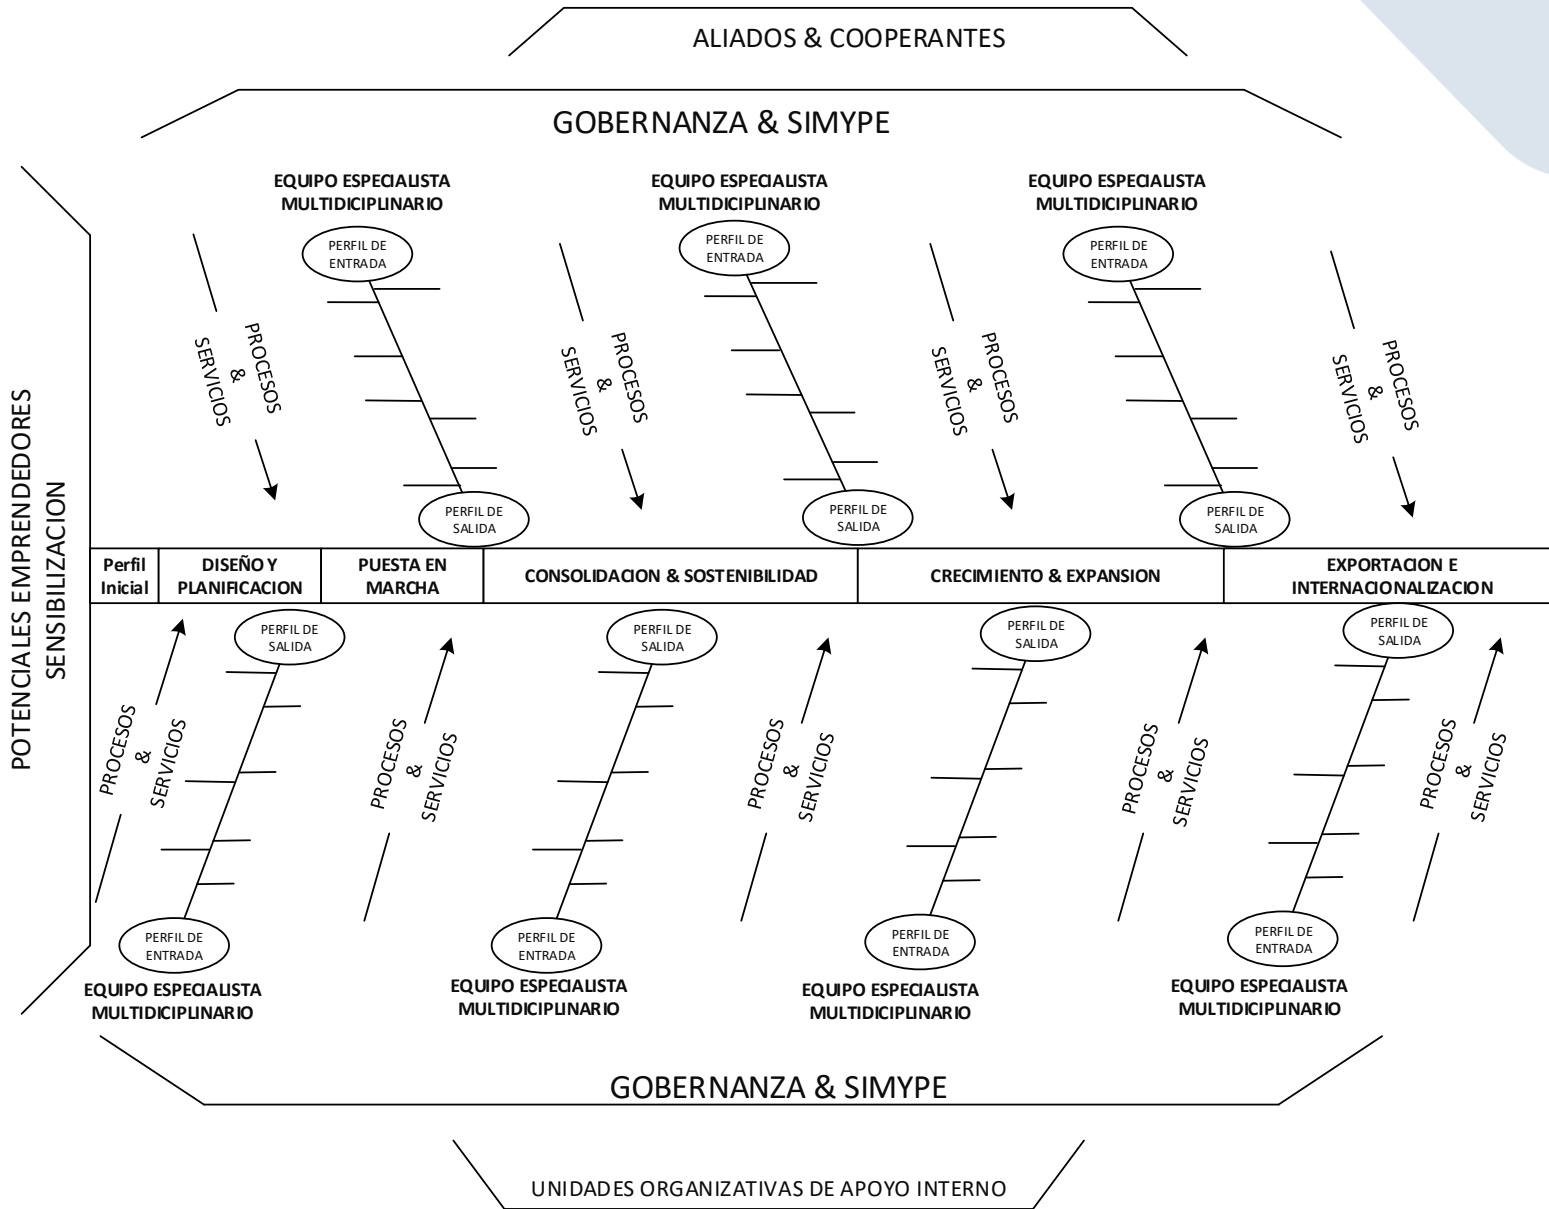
ALIADOS & COOPERANTES

GOBERNANZA & SIMYPE

POTENCIALES EMPRENDEDORES
SENSIBILIZACION

EQUIPO ESPECIALISTA MULTIDICIPLINARIO

PERFIL DE ENTRADA

PROCESOS & SERVICIOS

PERFIL DE SALIDA

EQUIPO ESPECIALISTA MULTIDICIPLINARIO

PERFIL DE ENTRADA

PROCESOS & SERVICIOS

PERFIL DE SALIDA

EQUIPO ESPECIALISTA MULTIDICIPLINARIO

PERFIL DE ENTRADA

PROCESOS & SERVICIOS

PERFIL DE SALIDA

PROCESOS & SERVICIOS

| Perfil Inicial | DISEÑO Y PLANIFICACION | PUESTA EN MARCHA | CONSOLIDACION & SOSTENIBILIDAD | CRECIMIENTO & EXPANSION | EXPORTACION E INTERNACIONALIZACION |
|---|---|---|---|---|---|

PROCESOS & SERVICIOS

PERFIL DE SALIDA

PERFIL DE ENTRADA

EQUIPO ESPECIALISTA MULTIDICIPLINARIO

PROCESOS & SERVICIOS

PERFIL DE SALIDA

PERFIL DE ENTRADA

EQUIPO ESPECIALISTA MULTIDICIPLINARIO

PROCESOS & SERVICIOS

PERFIL DE SALIDA

PERFIL DE ENTRADA

EQUIPO ESPECIALISTA MULTIDICIPLINARIO

PROCESOS & SERVICIOS

PERFIL DE SALIDA

PERFIL DE ENTRADA

EQUIPO ESPECIALISTA MULTIDICIPLINARIO

PROCESOS & SERVICIOS

GOBERNANZA & SIMYPE

UNIDADES ORGANIZATIVAS DE APOYO INTERNO